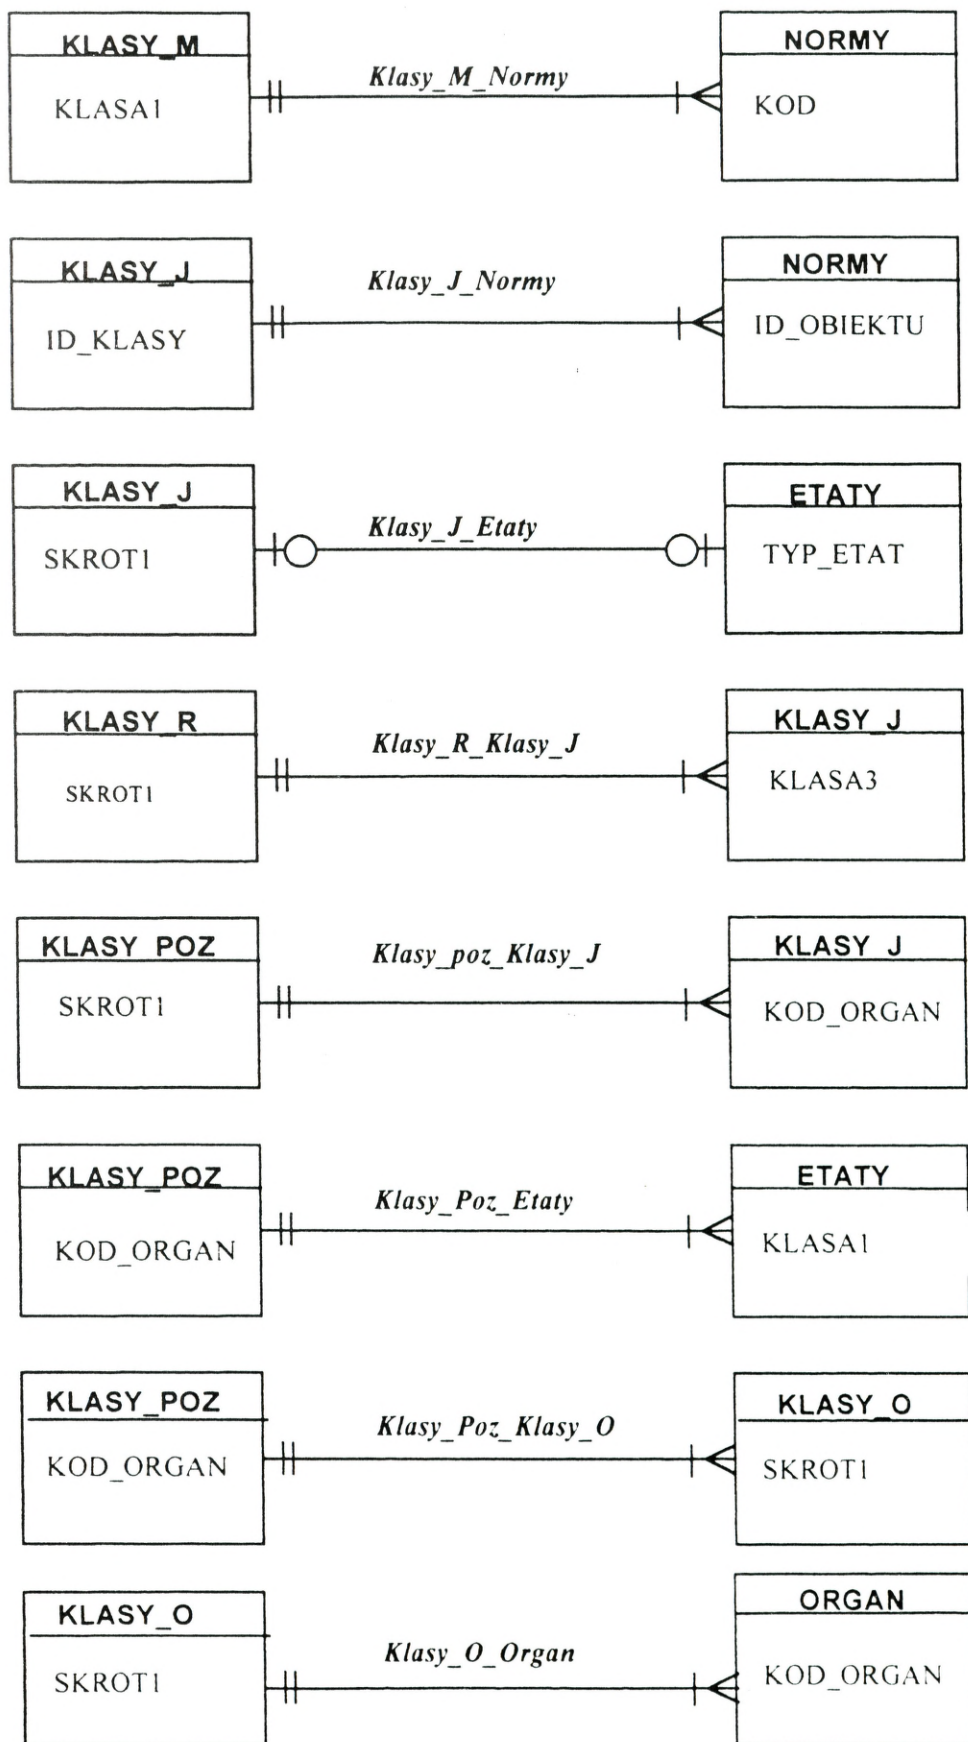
KLASY_M
KLASA1

Klasy_M_Normy

NORMY
KOD

KLASY_J
ID_KLASY

Klasy_J_Normy

NORMY
ID_OBIEKTU

KLASY_J
SKROT1

Klasy_J_Etaty

ETATY
TYP_ETAT

KLASY_R
SKROT1

Klasy_R_Klasy_J

KLASY_J
KLASA3

KLASY_POZ
SKROT1

Klasy_poz_Klasy_J

KLASY_J
KOD_ORGAN

KLASY_POZ
KOD_ORGAN

Klasy_Poz_Etaty

ETATY
KLASA1

KLASY_POZ
KOD_ORGAN

Klasy_Poz_Klasy_O

KLASY_O
SKROT1

KLASY_O
SKROT1

Klasy_O_Organ

ORGAN
KOD_ORGAN